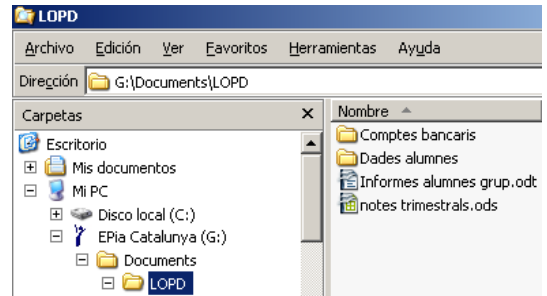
LOPD

Archivo Edición Ver Favoritos Herramientas Ayuda

Dirección G:\Documents\LOPD

Carpetas ×

Escritorio
Mis documentos
Mi PC
Disco local (C:)
EPia Catalunya (G:)
Documents
LOPD

Nombre

Comptes bancaris
Dades alumnes
Informes alumnes grup.odt
notes trimestrals.ods